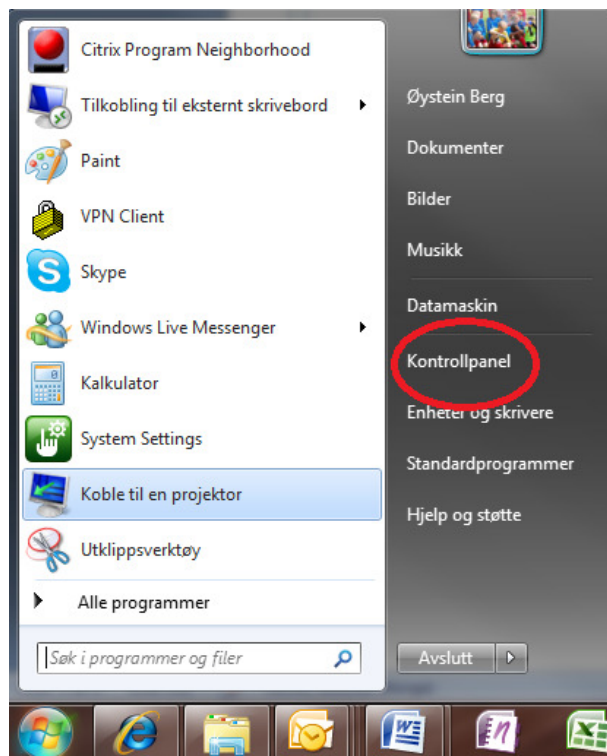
Citrix Program Neighborhood
Tilkobling til eksternt skrivebord
Paint
VPN Client
Skype
Windows Live Messenger
Kalkulator
System Settings
Koble til en projektor
Utklippsverktøy
Alle programmer
Søk i programmer og filer

Øystein Berg
Dokumenter
Bilder
Musikk
Datamaskin
Kontrollpanel
Enheter og skrivere
Standardprogrammer
Hjelp og støtte
Avslutt